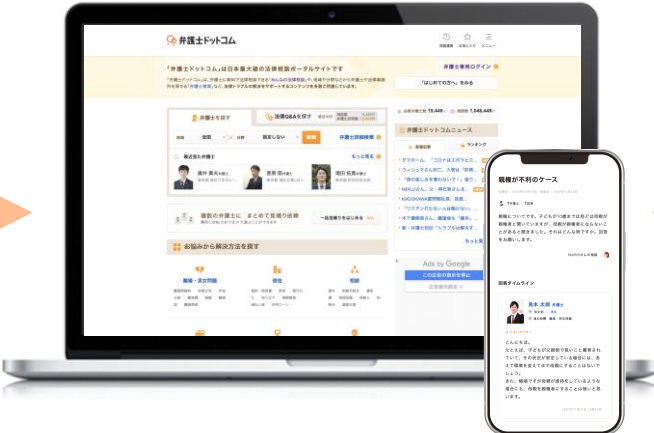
弁護士ドットコム

「弁護士ドットコム」は日本最大級の法律相談ポータルサイトです

弁護士を探す

法律相談Q&Aを探す

新着登録弁護士

もっと見る

お悩みから解決方法を探す

離婚・男女問題

借金

相続

弁護士ドットコムニュース

弁護士専用ログイン

「はじめての方へ」を見る

Ads by Google

親権が不利のケース

回答タイムライン

弁護士